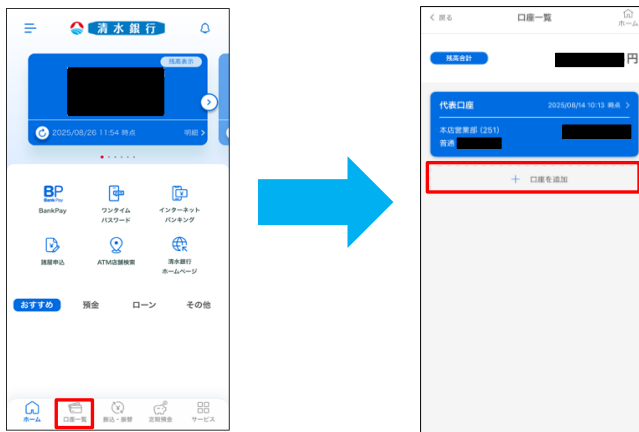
清水銀行

残高表示

2025/08/26 11:54 時点

明細 >

BP BankPay

BankPay

ワンタイムパスワード

インターネットバンキング

諸届申込

ATM店舗検索

清水銀行ホームページ

おすすめ

預金

ローン

その他

ホーム

口座一覧

振込・振替

定期預金

サービス

< 戻る

口座一覧

ホーム

残高合計

円

代表口座

2025/08/14 10:13 時点 >

本店営業部 (251)

普通

+ 口座を追加